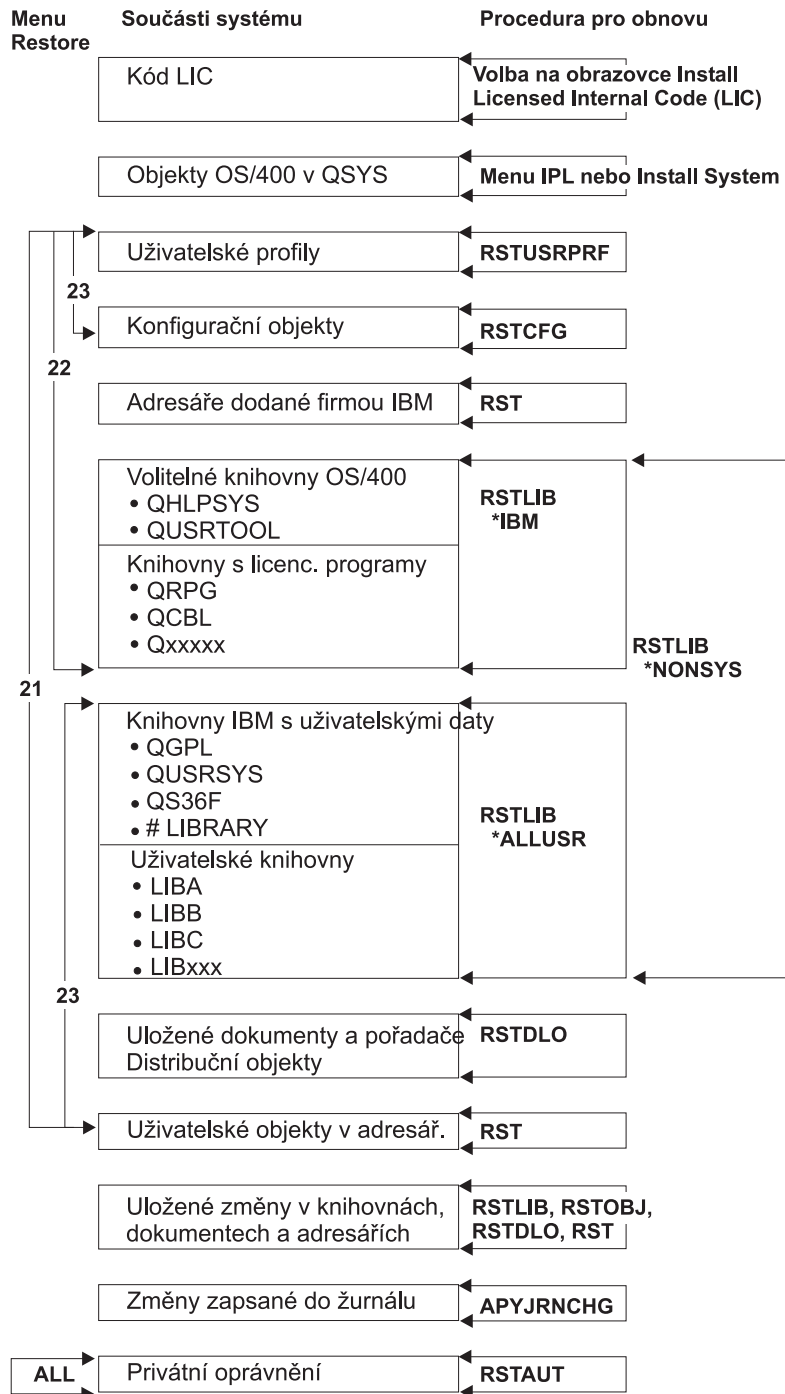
Menu Restore

Součásti systému

Procedura pro obnovu

Kód LIC

Volba na obrazovce Install Licensed Internal Code (LIC)

Objekty OS/400 v QSYS

Menu IPL nebo Install System

Uživatelské profily

RSTUSRPRF

23

Konfigurační objekty

RSTCFG

22

Adresáře dodané firmou IBM

RST

Volitelné knihovny OS/400
• QHLPSYS
• QUSRTOOL

RSTLIB *IBM

Knihovny s licenc. programy
• QRPG
• QCBL
• Qxxxxx

RSTLIB *NONSYS

21

Knihovny IBM s uživatelskými daty
• QGPL
• QUSRSYS
• QS36F
• # LIBRARY

RSTLIB *ALLUSR

Uživatelské knihovny
• LIBA
• LIBB
• LIBC
• LIBxxx

23

Uložené dokumenty a pořadače Distribuční objekty

RSTDLO

Uživatelské objekty v adresář.

RST

Uložené změny v knihovnách, dokumentech a adresářích

RSTLIB, RSTOBJ, RSTDLO, RST

Změny zapsané do žurnálu

APYJRNCHG

ALL

Privátní oprávnění

RSTAUT